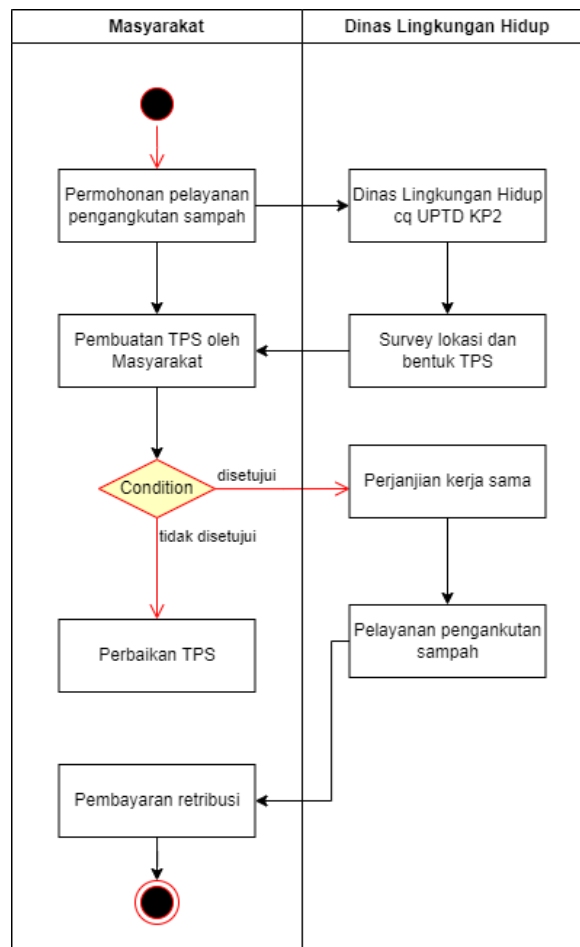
| Masyarakat | Dinas Lingkungan Hidup |
|---|---|

Permohonan pelayanan pengangkutan sampah

Dinas Lingkungan Hidup cq UPTD KP2

Pembuatan TPS oleh Masyarakat

Survey lokasi dan bentuk TPS

Condition

disetujui

Perjanjian kerja sama

tidak disetujui

Pelayanan pengankutan sampah

Perbaikan TPS

Pembayaran retribusi